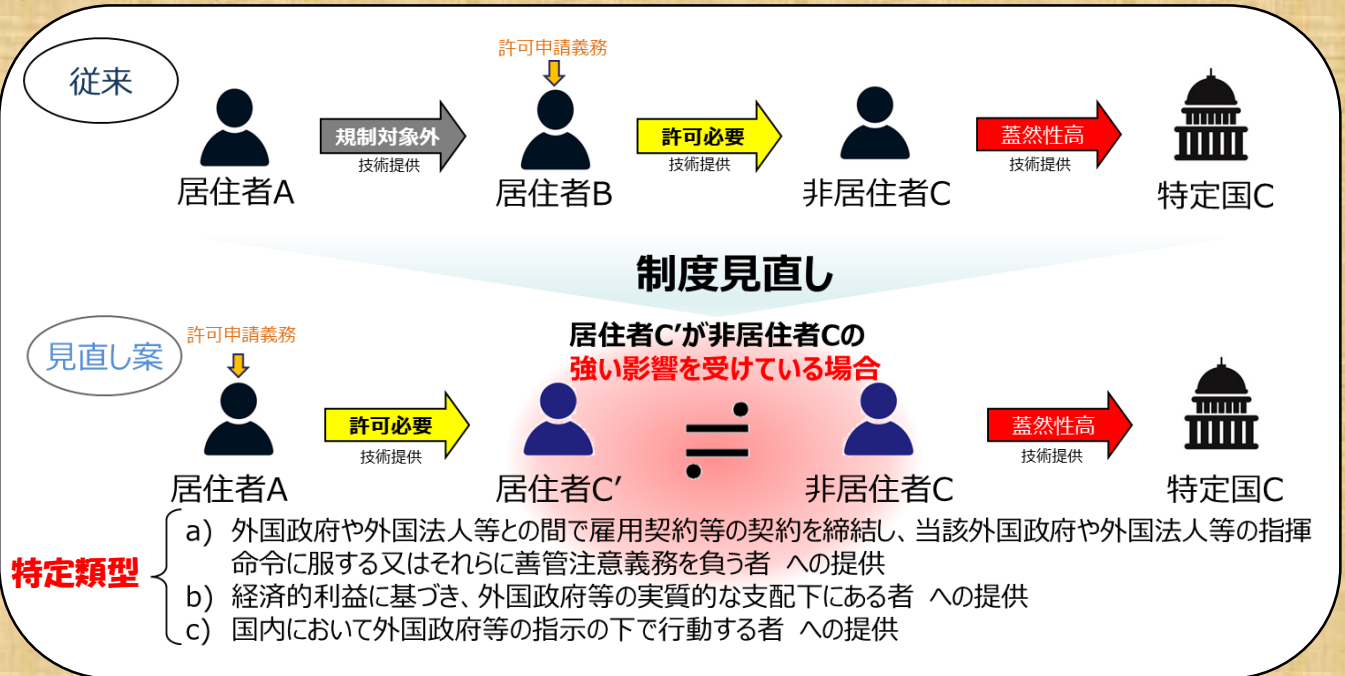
従来

許可申請義務

居住者A

規制対象外
技術提供

居住者B

許可必要
技術提供

非居住者C

蓋然性高
技術提供

特定国C

制度見直し

見直し案

許可申請義務

居住者A

許可必要
技術提供

居住者C′が非居住者Cの
強い影響を受けている場合

居住者C′ ≒ 非居住者C

蓋然性高
技術提供

特定国C

特定類型
a) 外国政府や外国法人等との間で雇用契約等の契約を締結し、当該外国政府や外国法人等の指揮命令に服する又はそれらに善管注意義務を負う者 への提供
b) 経済的利益に基づき、外国政府等の実質的な支配下にある者 への提供
c) 国内において外国政府等の指示の下で行動する者 への提供